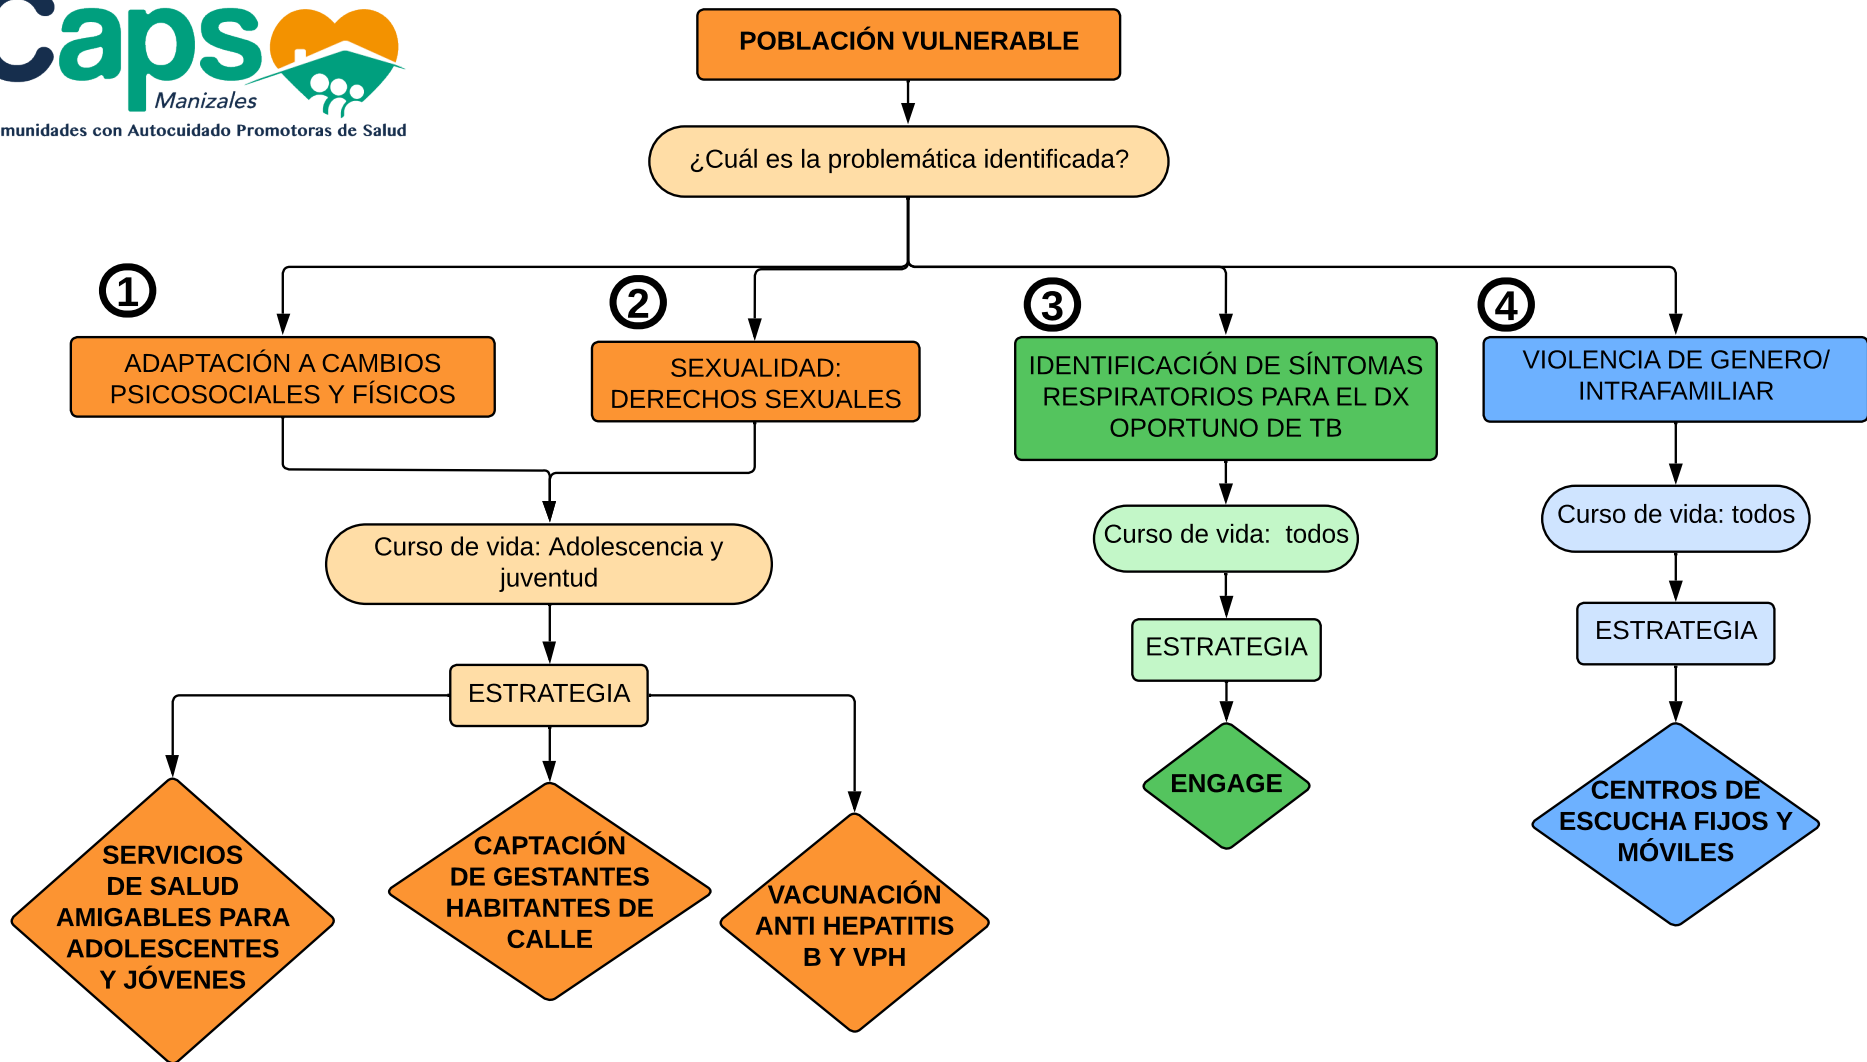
Caps
Manizales
munidades con Autocuidado Promotoras de Salud

POBLACIÓN VULNERABLE

¿Cuál es la problemática identificada?

1
ADAPTACIÓN A CAMBIOS PSICOSOCIALES Y FÍSICOS

2
SEXUALIDAD: DERECHOS SEXUALES

Curso de vida: Adolescencia y juventud

ESTRATEGIA

SERVICIOS DE SALUD AMIGABLES PARA ADOLESCENTES Y JÓVENES

CAPTACIÓN DE GESTANTES HABITANTES DE CALLE

VACUNACIÓN ANTI HEPATITIS B Y VPH

3
IDENTIFICACIÓN DE SÍNTOMAS RESPIRATORIOS PARA EL DX OPORTUNO DE TB

Curso de vida: todos

ESTRATEGIA

ENGAGE

4
VIOLENCIA DE GENERO/ INTRAFAMILIAR

Curso de vida: todos

ESTRATEGIA

CENTROS DE ESCUCHA FIJOS Y MÓVILES